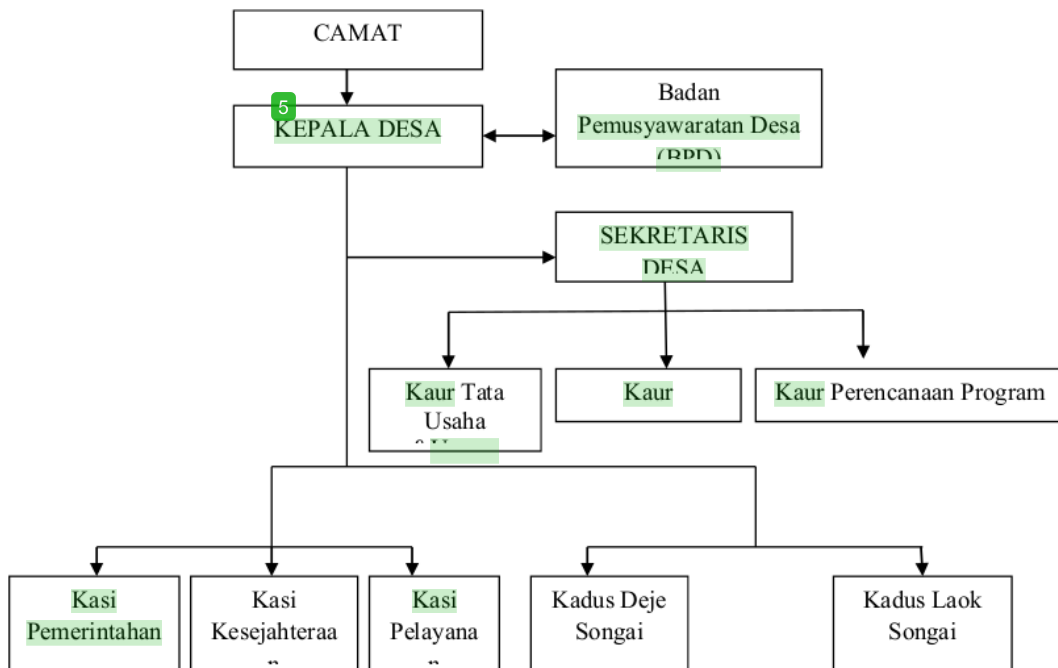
CAMAT

5

KEPALA DESA

Badan Pemusyawaratan Desa (BPD)

SEKRETARIS DESA

Kaur Tata Usaha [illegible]

Kaur

Kaur Perencanaan Program

Kasi Pemerintahan

Kasi Kesejahteraa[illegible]

Kasi Pelayana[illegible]

Kadus Deje Songai

Kadus Laok Songai